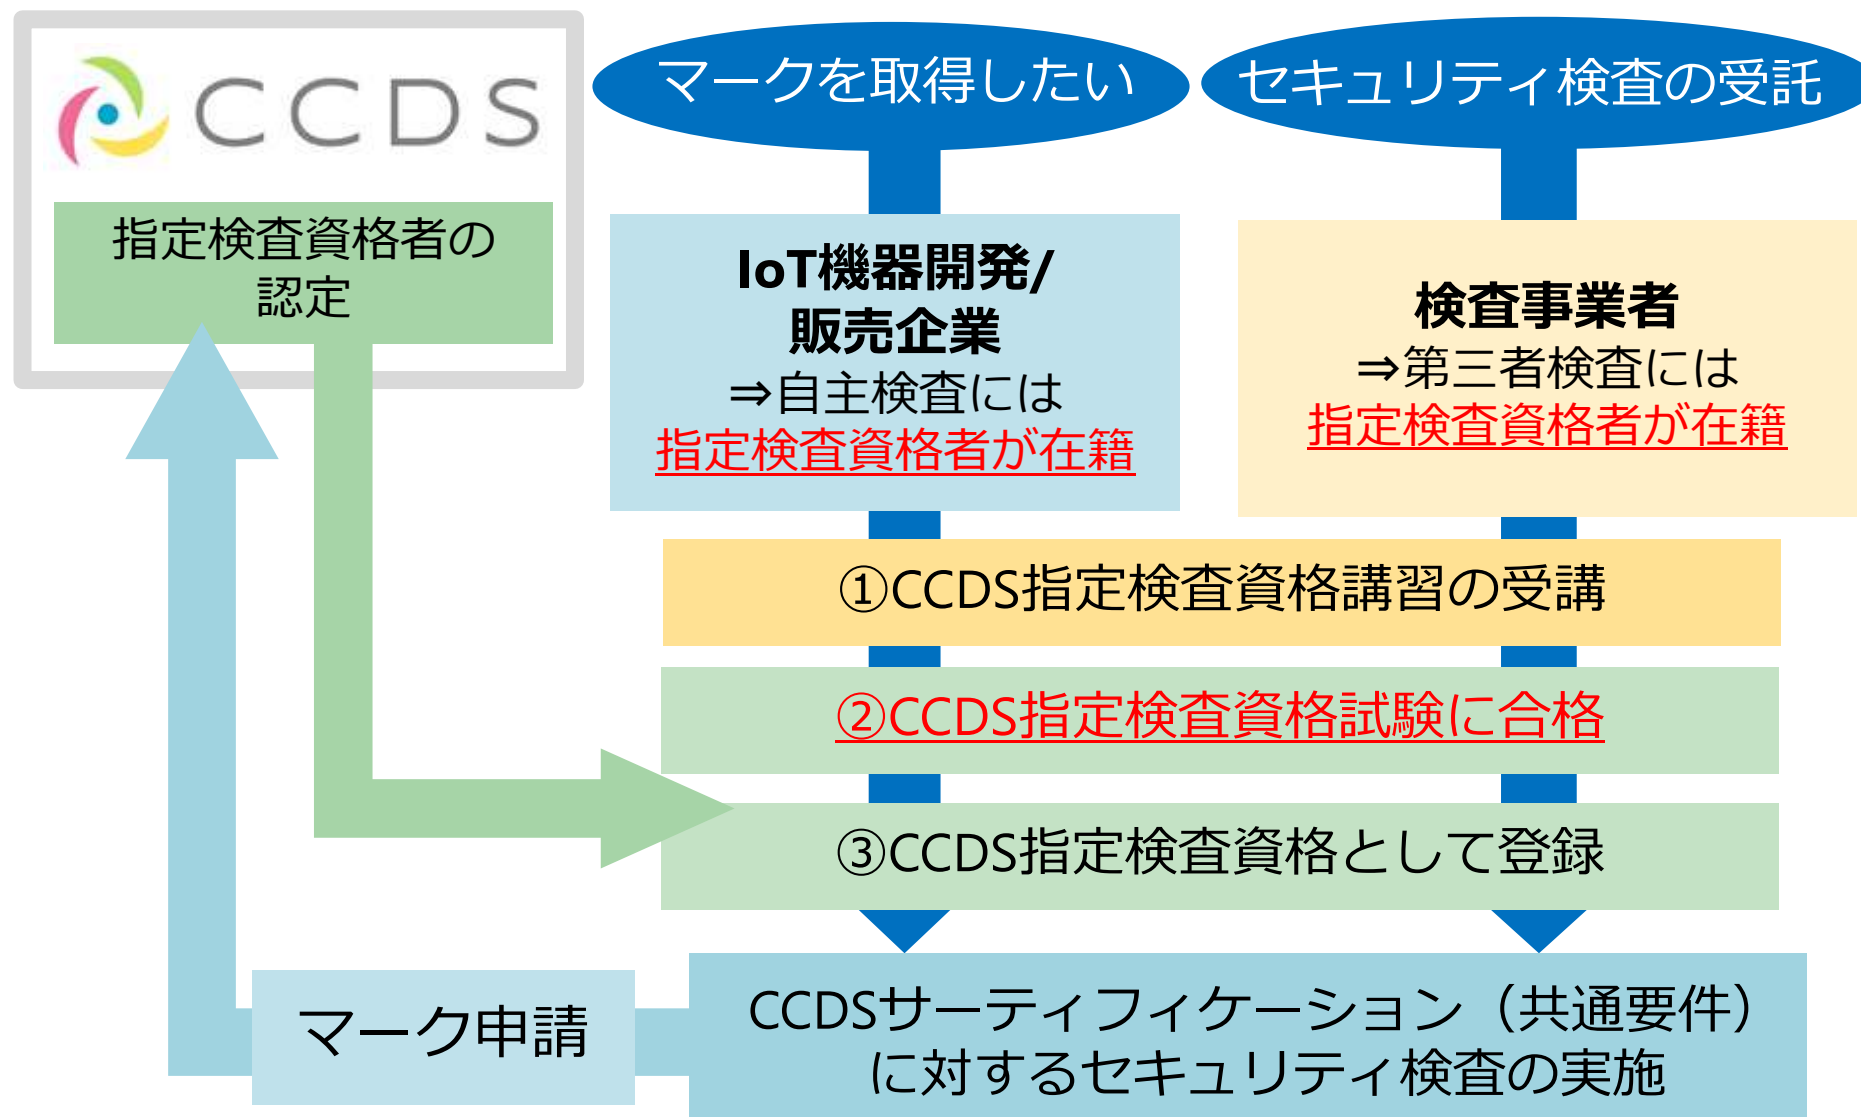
CCDS

指定検査資格者の認定

マークを取得したい

セキュリティ検査の受託

IoT機器開発/販売企業
⇒自主検査には
指定検査資格者が在籍

検査事業者
⇒第三者検査には
指定検査資格者が在籍

①CCDS指定検査資格講習の受講

②CCDS指定検査資格試験に合格

③CCDS指定検査資格として登録

マーク申請

CCDSサーティフィケーション（共通要件）に対するセキュリティ検査の実施